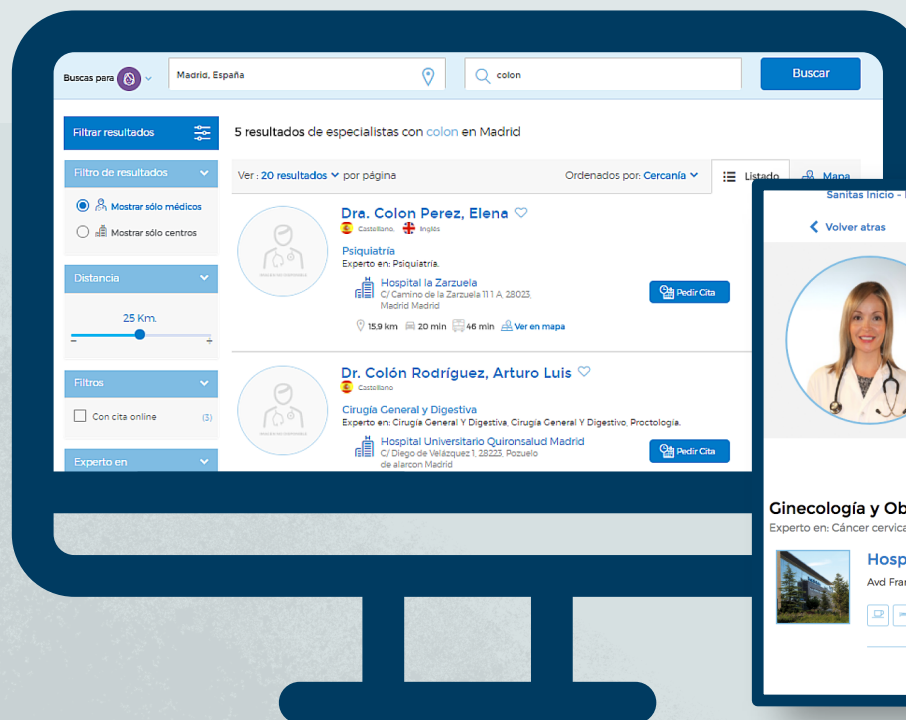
Buscas para

Madrid, España

colon

Buscar

Filtrar resultados

Filtro de resultados

Mostrar sólo médicos

Mostrar sólo centros

Distancia

25 Km.

Filtros

Con cita online (3)

Experto en

5 resultados de especialistas con colon en Madrid

Ver : 20 resultados por página

Ordenados por: Cercanía

Listado

Mapa

Dra. Colon Perez, Elena

Castellano, Inglés

Psiquiatría

Experto en: Psiquiatría.

Hospital la Zarzuela

C/ Camino de la Zarzuela 11 1 A, 28023, Madrid Madrid

Pedir Cita

15.9 km 20 min 46 min Ver en mapa

Dr. Colón Rodríguez, Arturo Luis

Castellano

Cirugía General y Digestiva

Experto en: Cirugía General Y Digestiva, Cirugía General Y Digestivo, Proctología.

Hospital Universitario Quironsalud Madrid

C/ Diego de Velázquez 1, 28223, Pozuelo de alarcon Madrid

Pedir Cita

Sanitas Inicio - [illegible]

Volver atras

Ginecología y Ob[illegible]

Experto en: Cáncer cervica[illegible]

Hosp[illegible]

Avd Fra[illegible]